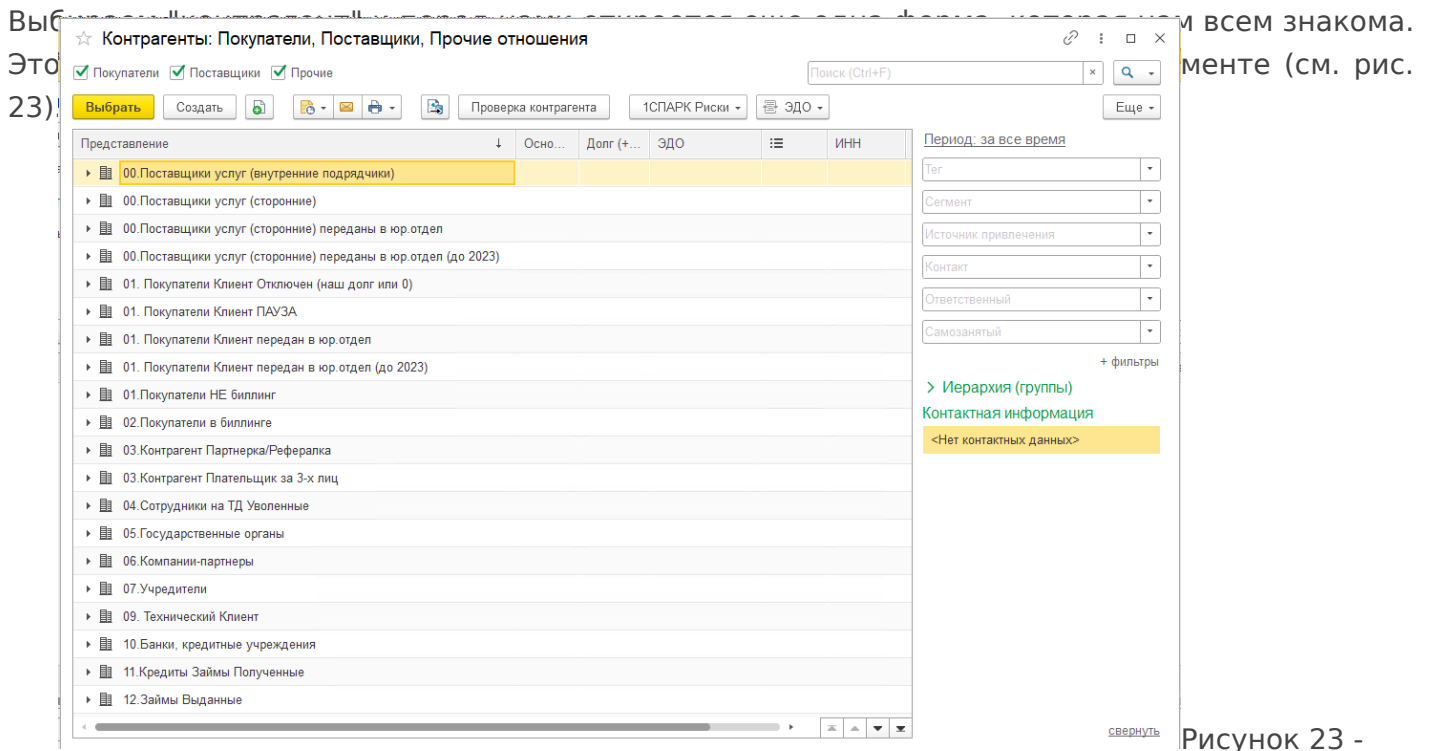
Выб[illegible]м всем знакома. Это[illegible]менте (см. рис. 23)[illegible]

Контрагенты: Покупатели, Поставщики, Прочие отношения

Покупатели Поставщики Прочие

Поиск (Ctrl+F) ×

Выбрать Создать Проверка контрагента 1СПАРК Риски ЭДО Еще

| Представление | Осно... | Долг (+... | ЭДО | | ИНН |
|---|---|---|---|---|---|
| 00.Поставщики услуг (внутренние подрядчики) | | | | | |
| 00.Поставщики услуг (сторонние) | | | | | |
| 00.Поставщики услуг (сторонние) переданы в юр.отдел | | | | | |
| 00.Поставщики услуг (сторонние) переданы в юр.отдел (до 2023) | | | | | |
| 01. Покупатели Клиент Отключен (наш долг или 0) | | | | | |
| 01. Покупатели Клиент ПАУЗА | | | | | |
| 01. Покупатели Клиент передан в юр.отдел | | | | | |
| 01. Покупатели Клиент передан в юр.отдел (до 2023) | | | | | |
| 01.Покупатели НЕ биллинг | | | | | |
| 02.Покупатели в биллинге | | | | | |
| 03.Контрагент Партнерка/Рефералка | | | | | |
| 03.Контрагент Плательщик за 3-х лиц | | | | | |
| 04.Сотрудники на ТД Уволенные | | | | | |
| 05.Государственные органы | | | | | |
| 06.Компании-партнеры | | | | | |
| 07.Учредители | | | | | |
| 09. Технический Клиент | | | | | |
| 10.Банки, кредитные учреждения | | | | | |
| 11.Кредиты Займы Полученные | | | | | |
| 12.Займы Выданные | | | | | |

Период: за все время

Тег

Сегмент

Источник привлечения

Контакт

Ответственный

Самозанятый

+ фильтры

Иерархия (группы)

Контактная информация

<Нет контактных данных>

свернуть

Рисунок 23 -